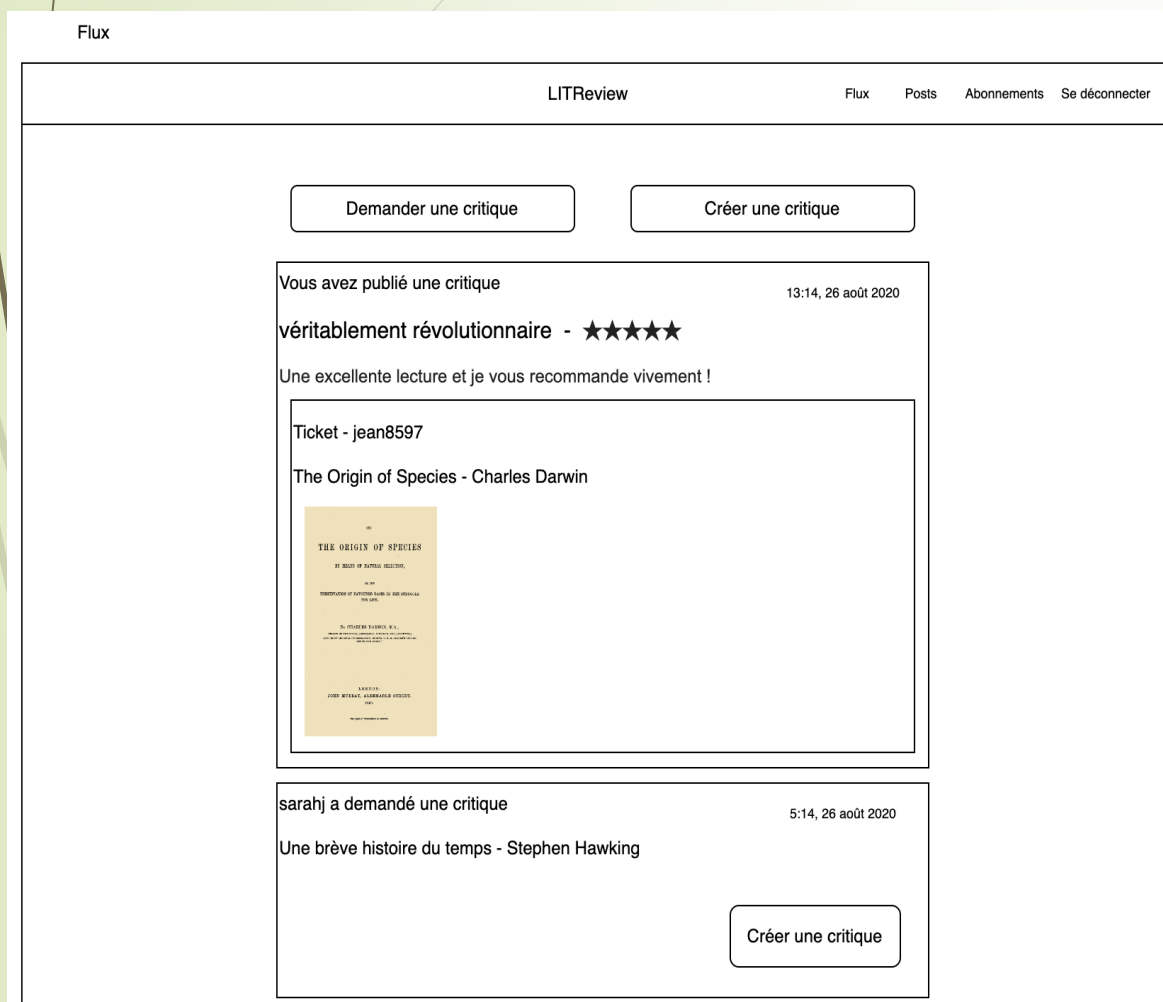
Flux

LITReview

Flux Posts Abonnements Se déconnecter

Demander une critique

Créer une critique

Vous avez publié une critique

13:14, 26 août 2020

véritablement révolutionnaire - ★★★★★

Une excellente lecture et je vous recommande vivement !

Ticket - jean8597

The Origin of Species - Charles Darwin

ON
THE ORIGIN OF SPECIES
BY MEANS OF NATURAL SELECTION,
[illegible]
LONDON:
JOHN MURRAY, ALBEMARLE STREET.
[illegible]

sarahj a demandé une critique

5:14, 26 août 2020

Une brève histoire du temps - Stephen Hawking

Créer une critique